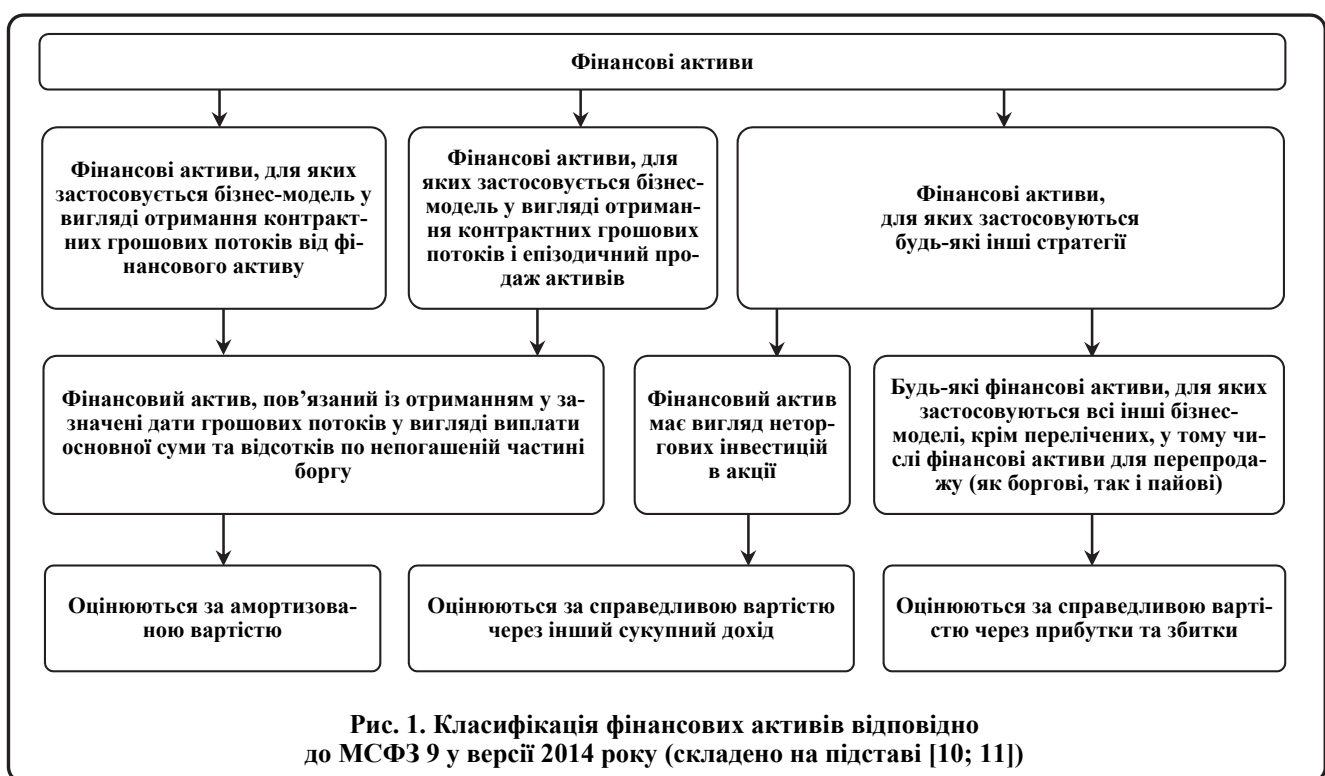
Фінансові активи

Фінансові активи, для яких застосовується бізнес-модель у вигляді отримання контрактних грошових потоків від фінансового активу

Фінансові активи, для яких застосовується бізнес-модель у вигляді отримання контрактних грошових потоків і епізодичний продаж активів

Фінансові активи, для яких застосовуються будь-які інші стратегії

Фінансовий актив, пов'язаний із отриманням у зазначені дати грошових потоків у вигляді виплати основної суми та відсотків по непогашеній частині боргу

Фінансовий актив має вигляд неторгових інвестицій в акції

Будь-які фінансові активи, для яких застосовуються всі інші бізнес-моделі, крім перелічених, у тому числі фінансові активи для перепродажу (як боргові, так і пайові)

Оцінюються за амортизованою вартістю

Оцінюються за справедливою вартістю через інший сукупний дохід

Оцінюються за справедливою вартістю через прибутки та збитки

Рис. 1. Класифікація фінансових активів відповідно до МСФЗ 9 у версії 2014 року (складено на підставі [10; 11])